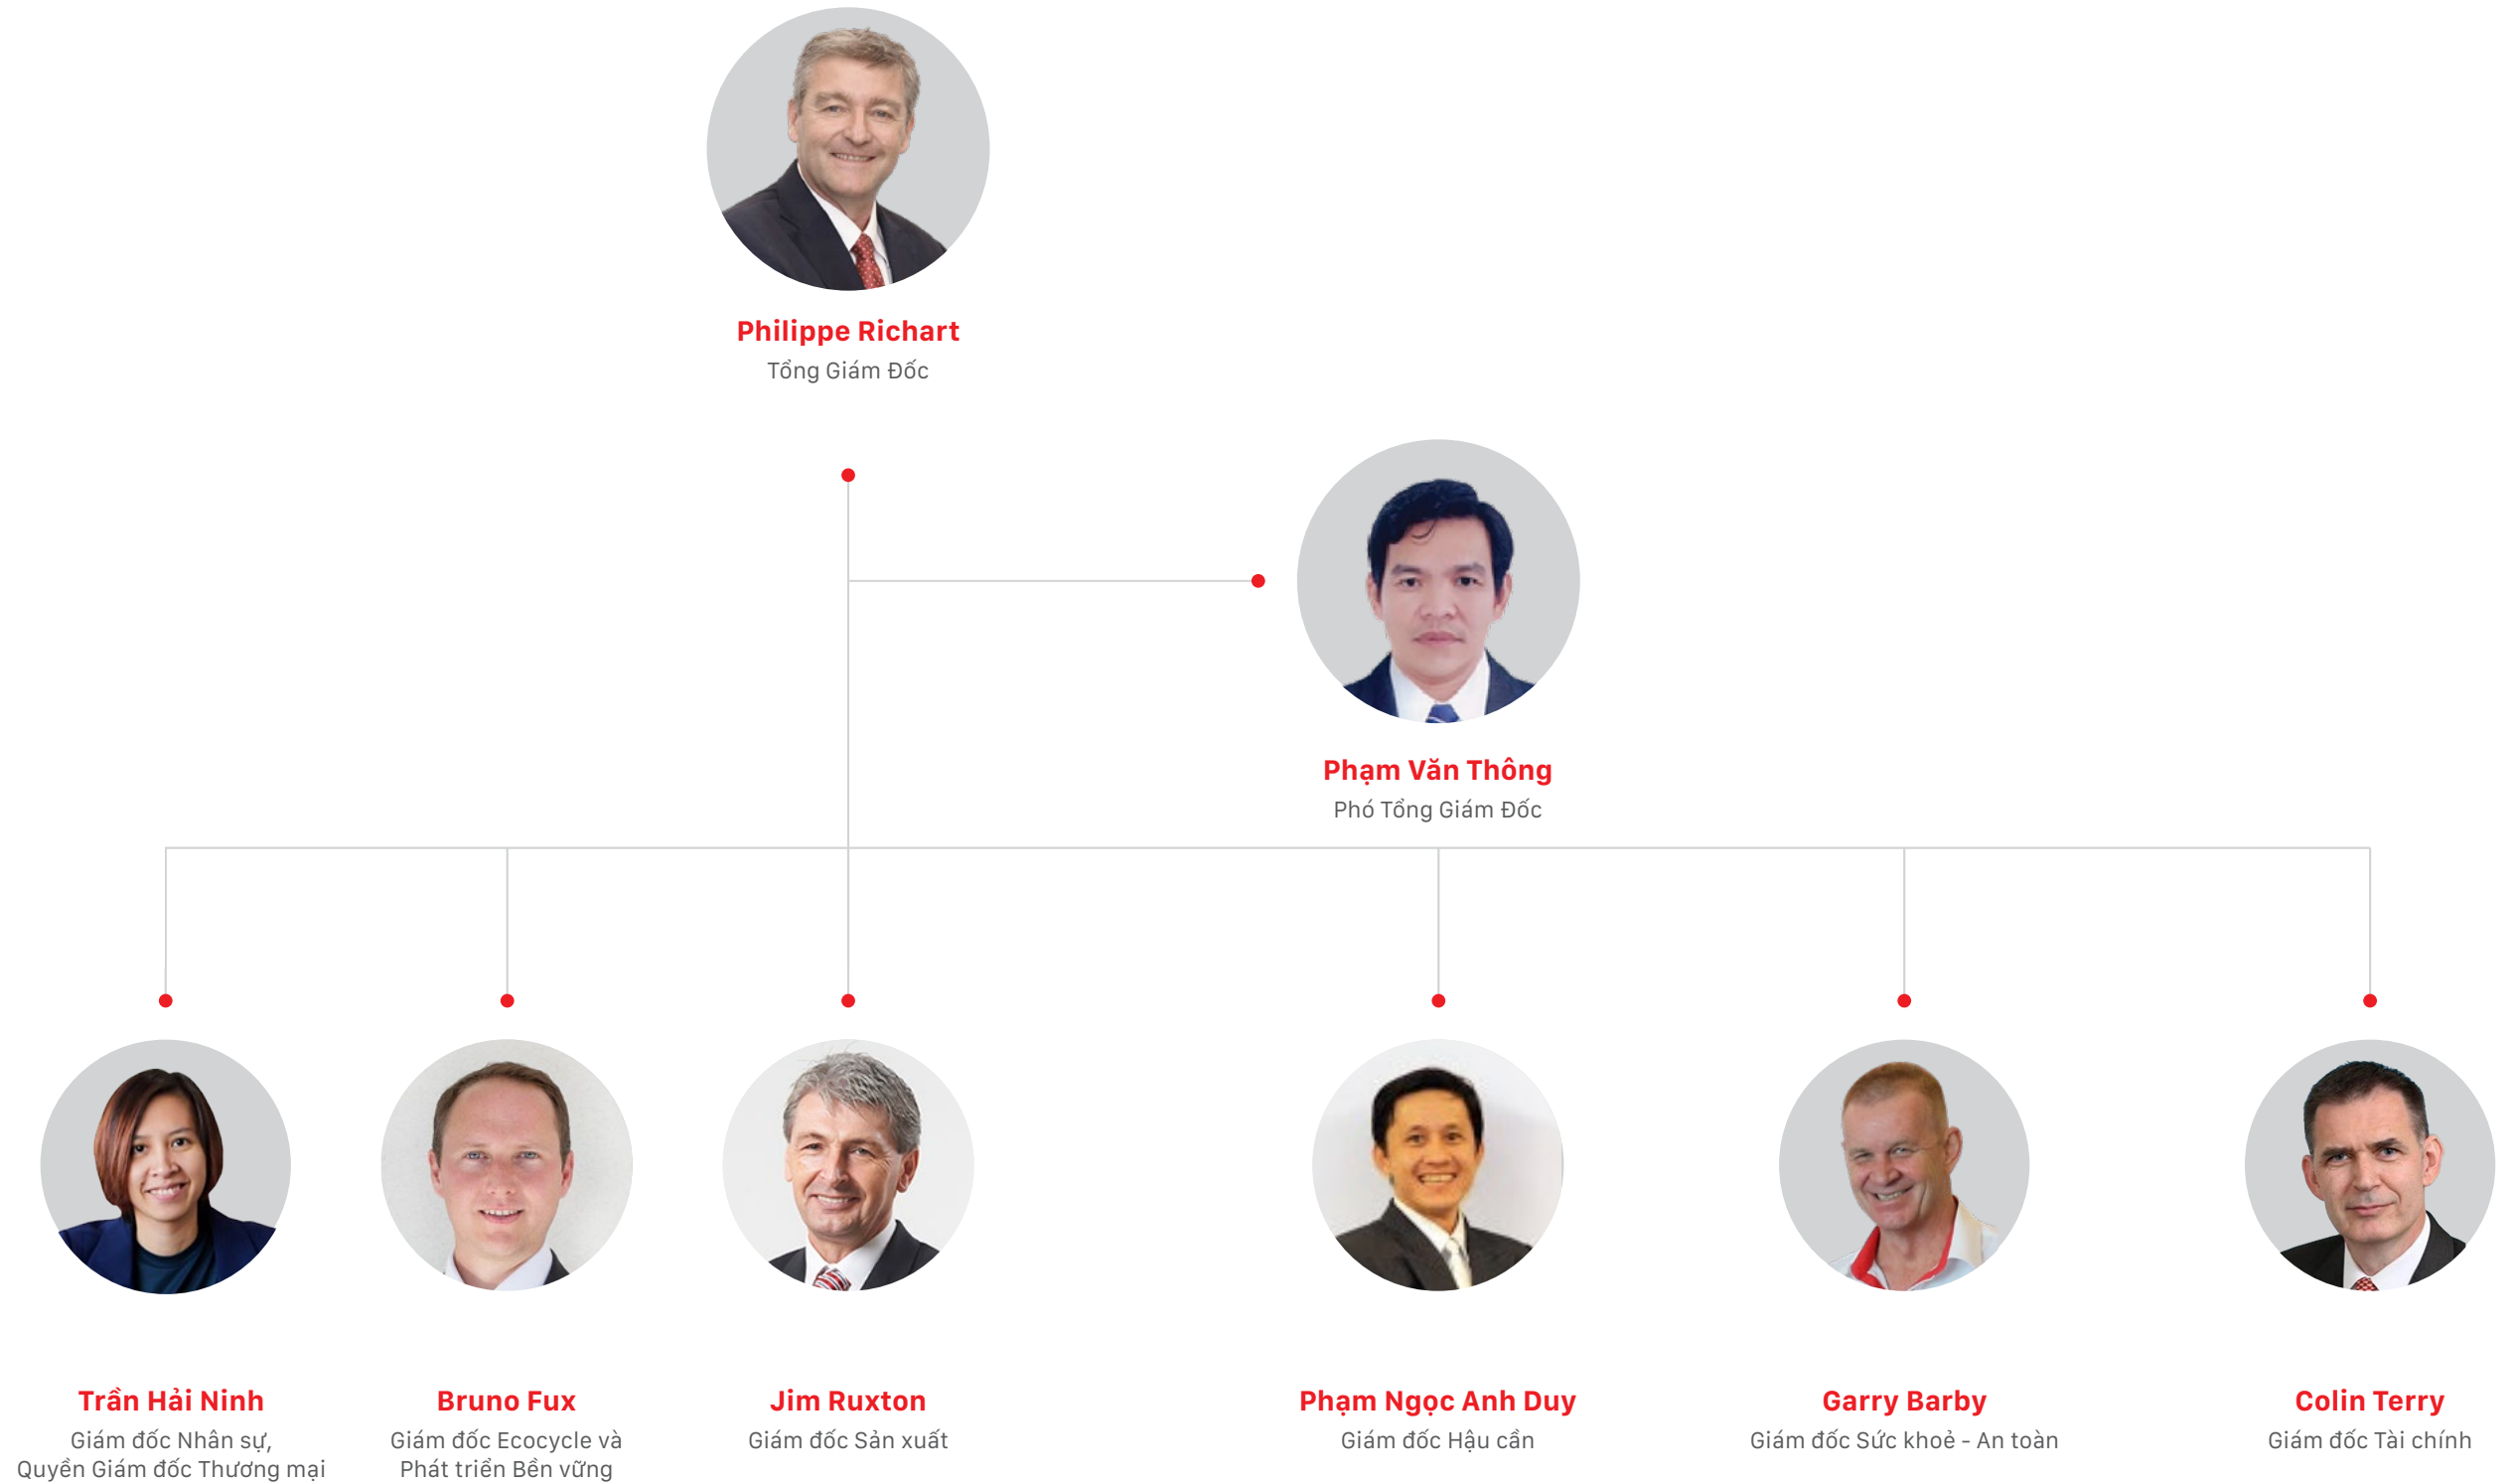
Philippe Richart
Tổng Giám Đốc

Phạm Văn Thông
Phó Tổng Giám Đốc

Trần Hải Ninh
Giám đốc Nhân sự, Quyền Giám đốc Thương mại

Bruno Fux
Giám đốc Ecocycle và Phát triển Bền vững

Jim Ruxton
Giám đốc Sản xuất

Phạm Ngọc Anh Duy
Giám đốc Hậu cần

Garry Barby
Giám đốc Sức khoẻ - An toàn

Colin Terry
Giám đốc Tài chính